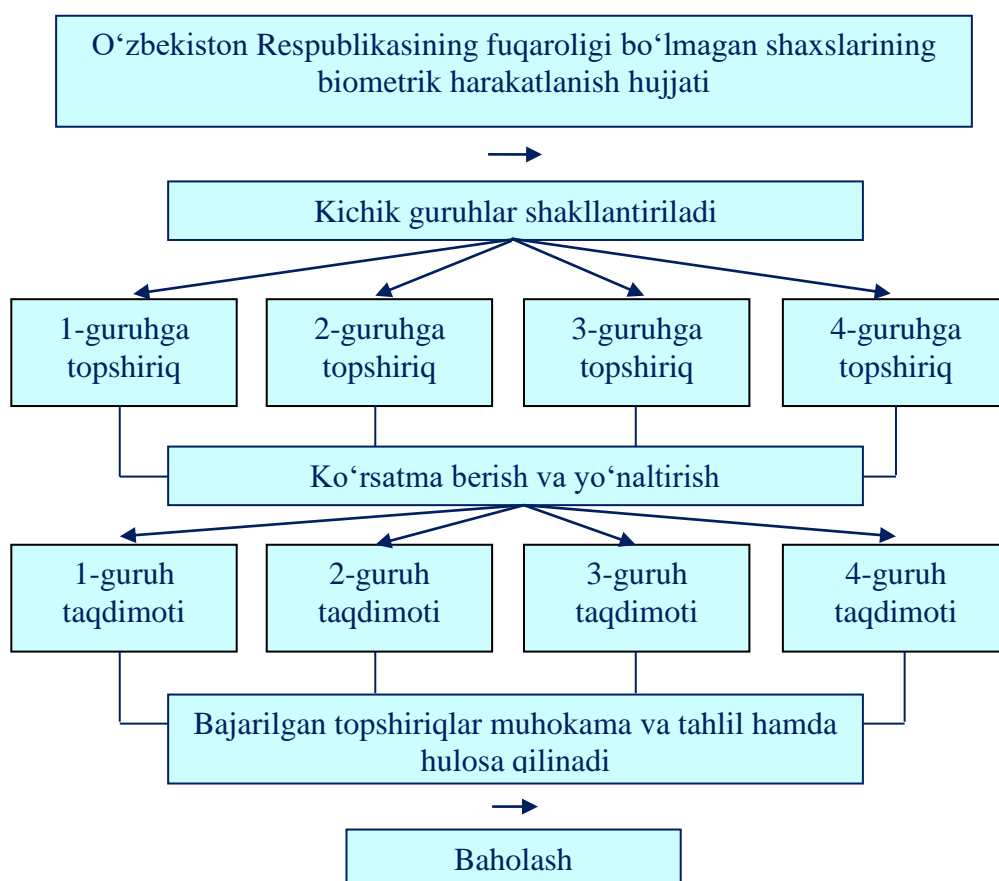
O‘zbekiston Respublikasining fuqaroligi bo‘lmagan shaxslarining biometrik harakatlanish hujjati

Kichik guruhlar shakllantiriladi

1-guruhga topshiriq

2-guruhga topshiriq

3-guruhga topshiriq

4-guruhga topshiriq

Ko‘rsatma berish va yo‘naltirish

1-guruh taqdimoti

2-guruh taqdimoti

3-guruh taqdimoti

4-guruh taqdimoti

Bajarilgan topshiriqlar muhokama va tahlil hamda hulosa qilinadi

Baholash